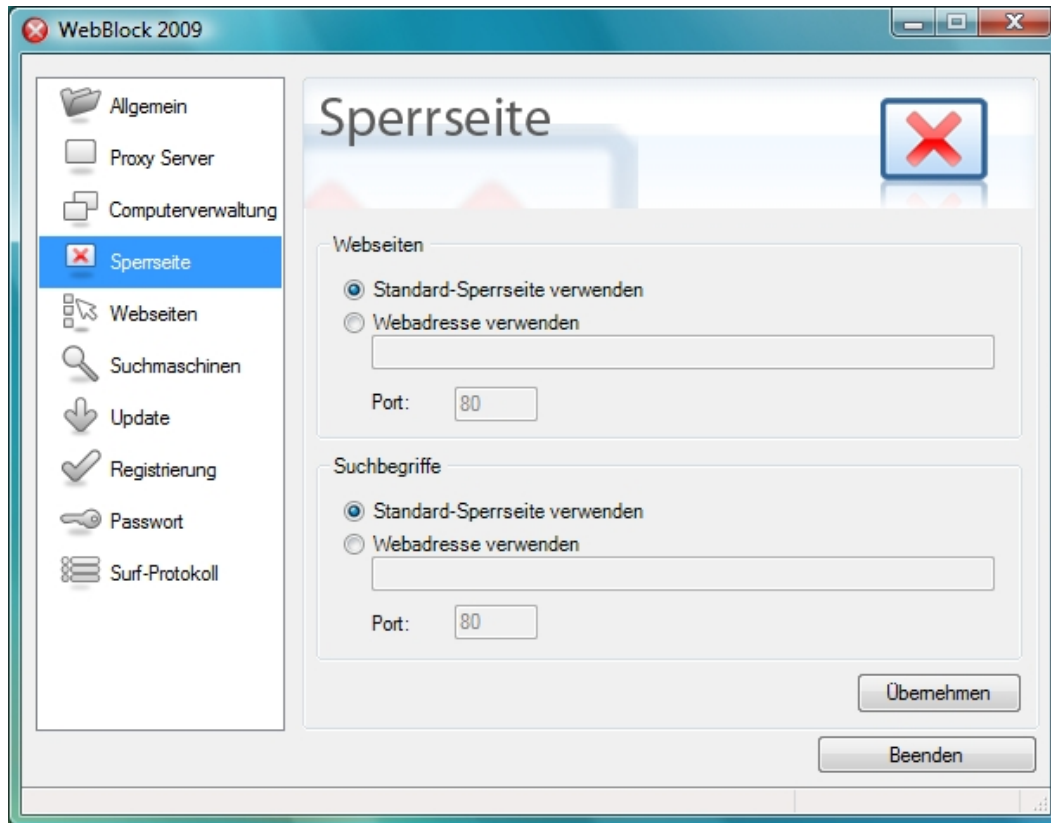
WebBlock 2009

Allgemein
Proxy Server
Computerverwaltung
Sperrseite
Webseiten
Suchmaschinen
Update
Registrierung
Passwort
Surf-Protokoll

Sperrseite

Webseiten
Standard-Sperrseite verwenden
Webadresse verwenden
Port: 80

Suchbegriffe
Standard-Sperrseite verwenden
Webadresse verwenden
Port: 80

Übernehmen

Beenden